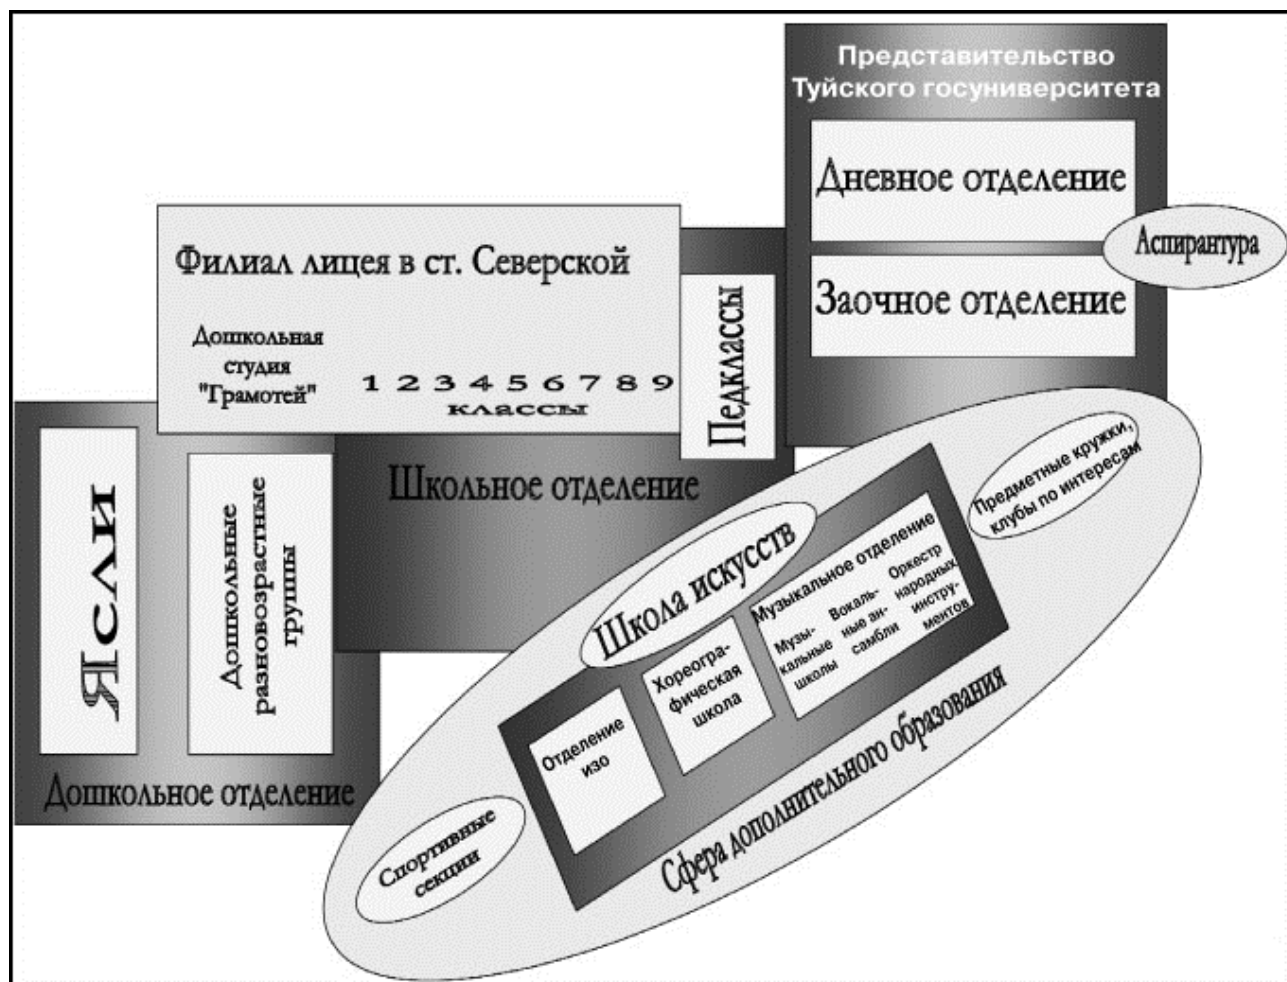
Представительство Туйского госуниверситета

Дневное отделение

Аспирантура

Заочное отделение

Филиал лицея в ст. Северской

Дошкольная студия "Грамотей"

1 2 3 4 5 6 7 8 9
классы

Педклассы

Школьное отделение

Ясли

Дошкольные разновозрастные группы

Дошкольное отделение

Предметные кружки, клубы по интересам

Школа искусств

Музыкальное отделение

Музыкальные школы

Вокальные ансамбли

Оркестр народных инструментов

Хореографическая школа

Отделение изо

Сфера дополнительного образования

Спортивные секции